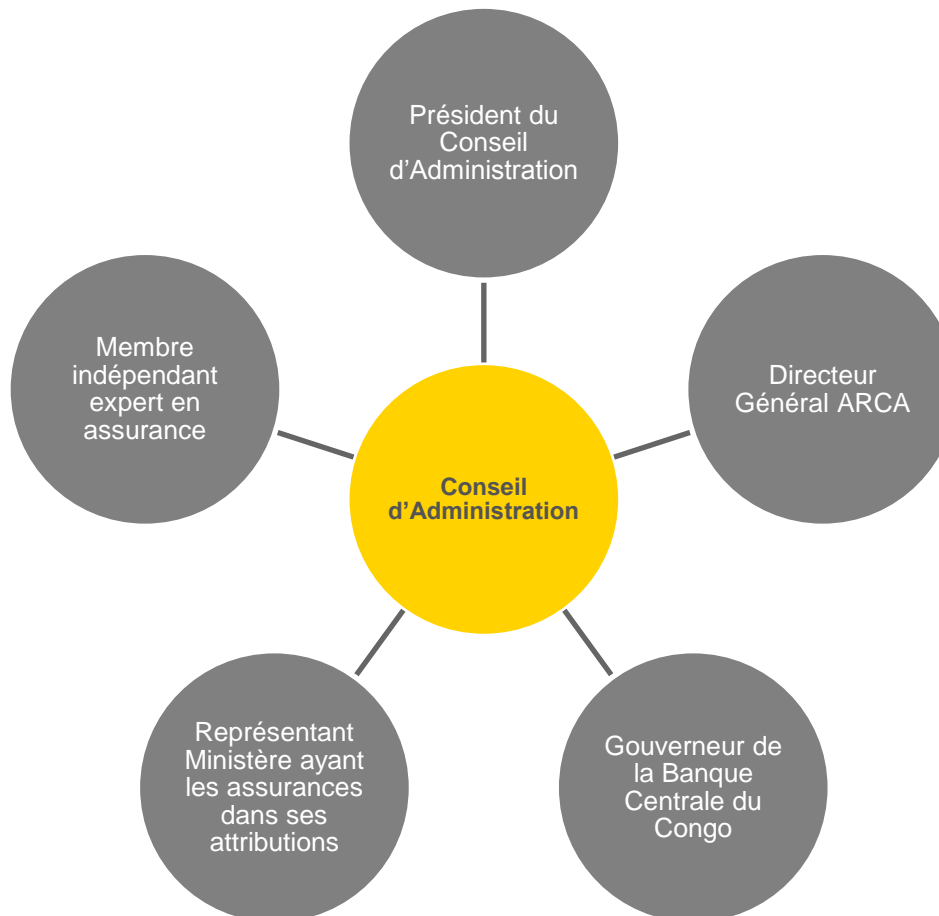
Président du Conseil d'Administration

Membre indépendant expert en assurance

Conseil d'Administration

Directeur Général ARCA

Représentant Ministère ayant les assurances dans ses attributions

Gouverneur de la Banque Centrale du Congo